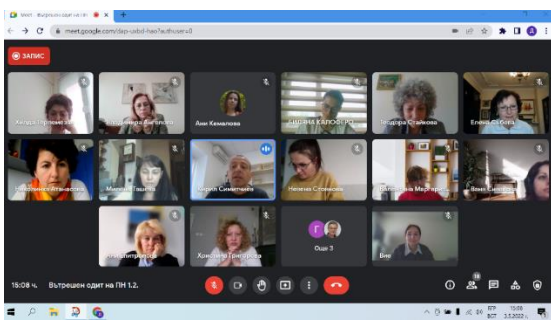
Meet - Вътрешен одит на ПН

meet.google.com/dxp-uxbd-hao?authuser=0

ЗАПИС

Ани Кемалова

Теодора Стайкова

Елена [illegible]

Кирил Симитчиев

Нелина Стоянова

Още 3

15:08 ч. Вътрешен одит на ПН 1.2.

18

13:08
2.3.2022 г.